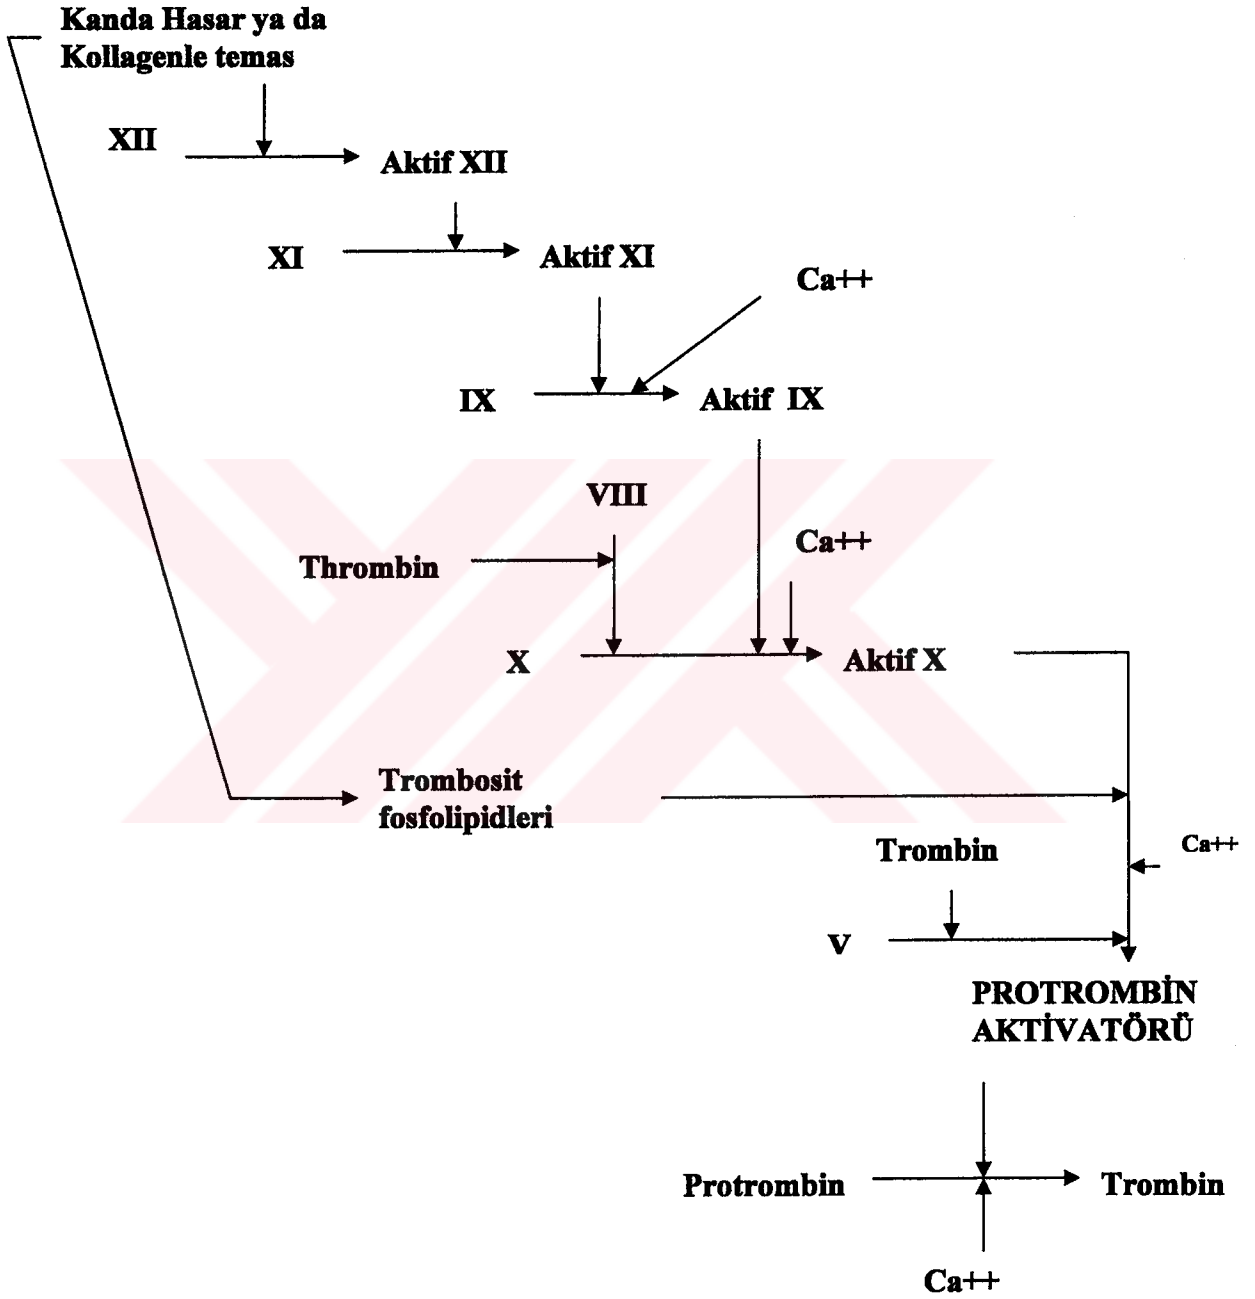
Kanda Hasar ya da Kollagenle temas

XII

Aktif XII

XI

Aktif XI

Ca++

IX

Aktif IX

VIII

Thrombin

Ca++

X

Aktif X

Trombosit fosfolipidleri

Ca++

Trombin

V

PROTROMBİN AKTİVATÖRÜ

Protrombin

Trombin

Ca++